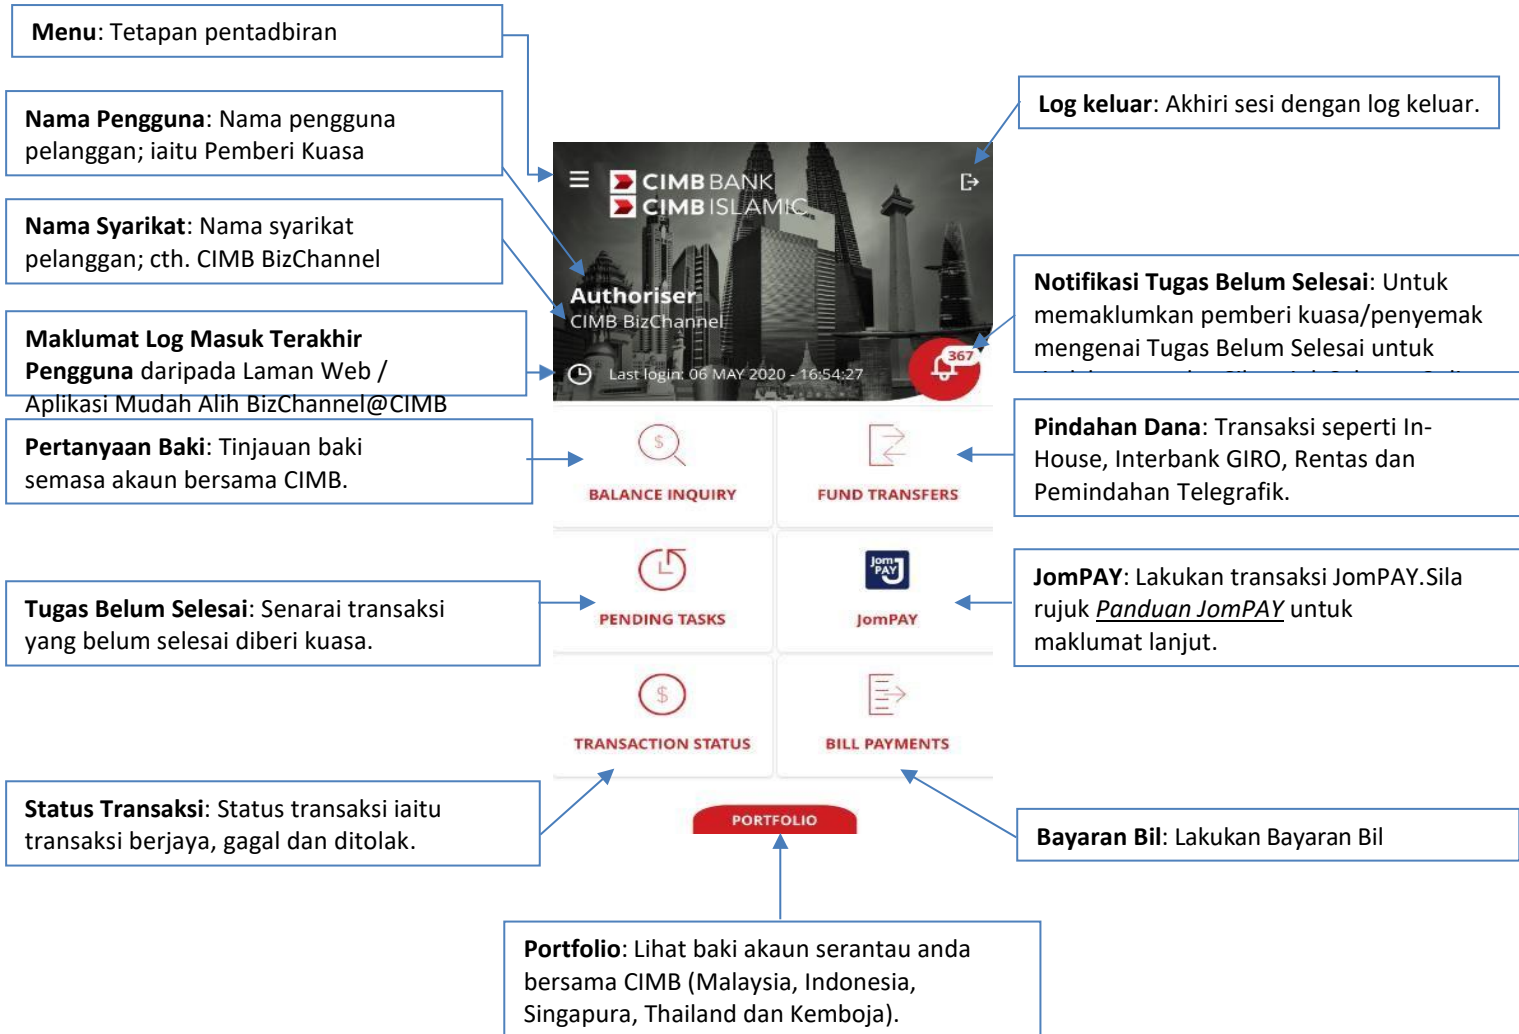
**Menu**: Tetapan pentadbiran

**Nama Pengguna**: Nama pengguna pelanggan; iaitu Pemberi Kuasa

**Nama Syarikat**: Nama syarikat pelanggan; cth. CIMB BizChannel

**Maklumat Log Masuk Terakhir Pengguna** daripada Laman Web / Aplikasi Mudah Alih BizChannel@CIMB

**Pertanyaan Baki**: Tinjauan baki semasa akaun bersama CIMB.

**Tugas Belum Selesai**: Senarai transaksi yang belum selesai diberi kuasa.

**Status Transaksi**: Status transaksi iaitu transaksi berjaya, gagal dan ditolak.

CIMB BANK
CIMB ISLAMIC

Authoriser
CIMB BizChannel

Last login: 06 MAY 2020 - 16:54:27

367

BALANCE INQUIRY

FUND TRANSFERS

PENDING TASKS

JomPAY

JomPAY

TRANSACTION STATUS

BILL PAYMENTS

PORTFOLIO

**Log keluar**: Akhiri sesi dengan log keluar.

**Notifikasi Tugas Belum Selesai**: Untuk memaklumkan pemberi kuasa/penyemak mengenai Tugas Belum Selesai untuk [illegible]

**Pindahan Dana**: Transaksi seperti In-House, Interbank GIRO, Rentas dan Pemindahan Telegrafik.

**JomPAY**: Lakukan transaksi JomPAY.Sila rujuk *Panduan JomPAY* untuk maklumat lanjut.

**Bayaran Bil**: Lakukan Bayaran Bil

**Portfolio**: Lihat baki akaun serantau anda bersama CIMB (Malaysia, Indonesia, Singapura, Thailand dan Kemboja).